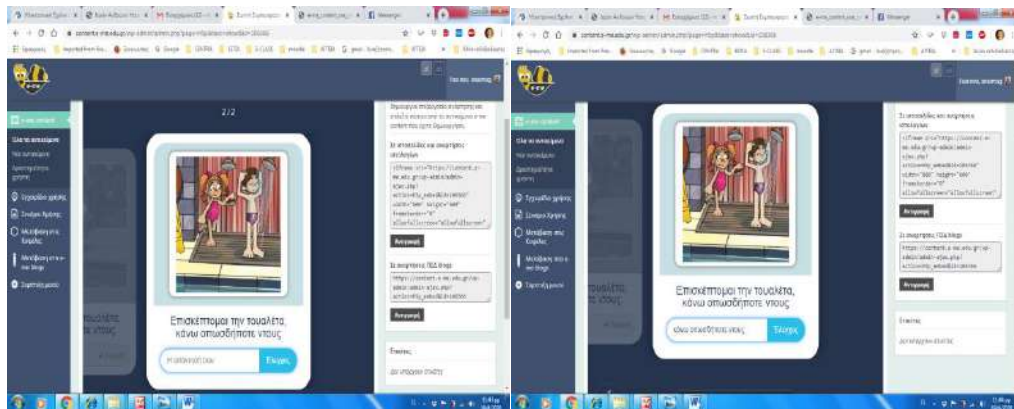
2/2

Επισκέπτομαι την τουαλέτα, κάνω οπωσδήποτε ντους

Η απάντησή σου

Έλεγχος

Αντιγραφή

Αντιγραφή

Επισκέπτομαι την τουαλέτα, κάνω οπωσδήποτε ντους

κάνω οπωσδήποτε ντους

Έλεγχος

Αντιγραφή

Αντιγραφή